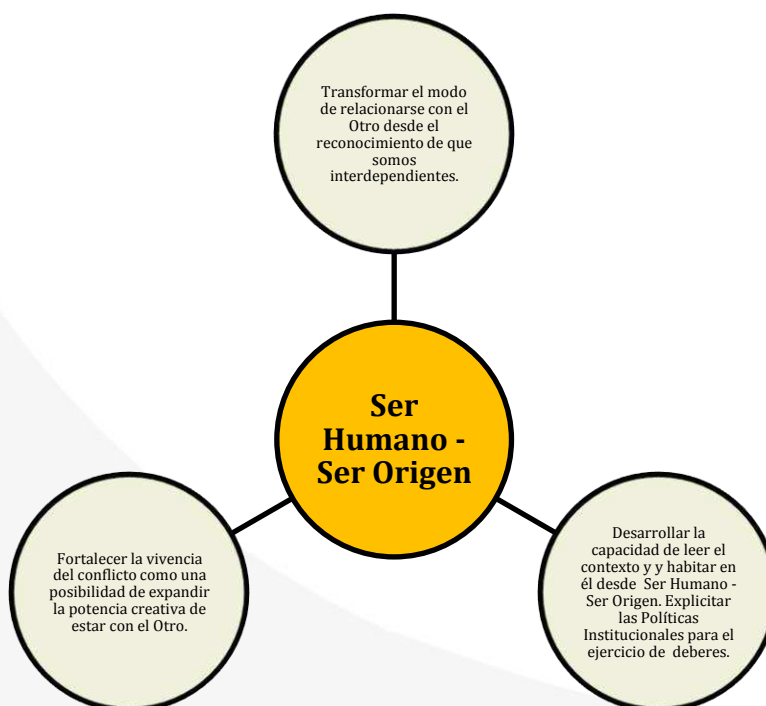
Transformar el modo de relacionarse con el Otro desde el reconocimiento de que somos interdependientes.

Ser Humano - Ser Origen

Fortalecer la vivencia del conflicto como una posibilidad de expandir la potencia creativa de estar con el Otro.

Desarrollar la capacidad de leer el contexto y y habitar en él desde Ser Humano - Ser Origen. Explicitar las Políticas Institucionales para el ejercicio de deberes.